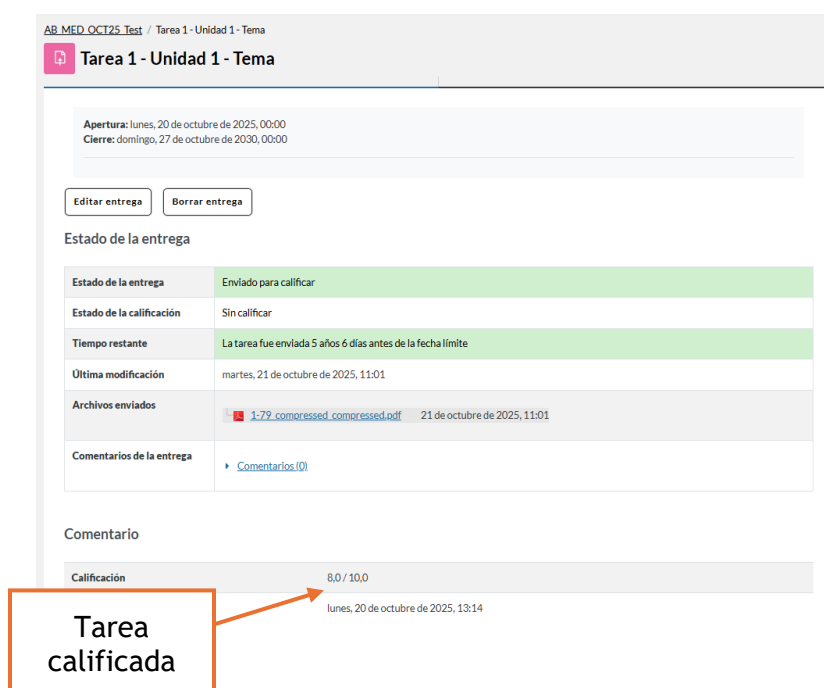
AB MED OCT25 Test / Tarea 1 - Unidad 1 - Tema

Tarea 1 - Unidad 1 - Tema

**Apertura:** lunes, 20 de octubre de 2025, 00:00
**Cierre:** domingo, 27 de octubre de 2030, 00:00

Editar entrega | Borrar entrega

Estado de la entrega

| | |
|---|---|
| Estado de la entrega | Enviado para calificar |
| Estado de la calificación | Sin calificar |
| Tiempo restante | La tarea fue enviada 5 años 6 días antes de la fecha límite |
| Última modificación | martes, 21 de octubre de 2025, 11:01 |
| Archivos enviados | 1-79_compressed_compressed.pdf 21 de octubre de 2025, 11:01 |
| Comentarios de la entrega | Comentarios (0) |

Comentario

| | |
|---|---|
| Calificación | 8,0 / 10,0 |
| | lunes, 20 de octubre de 2025, 13:14 |

Tarea calificada